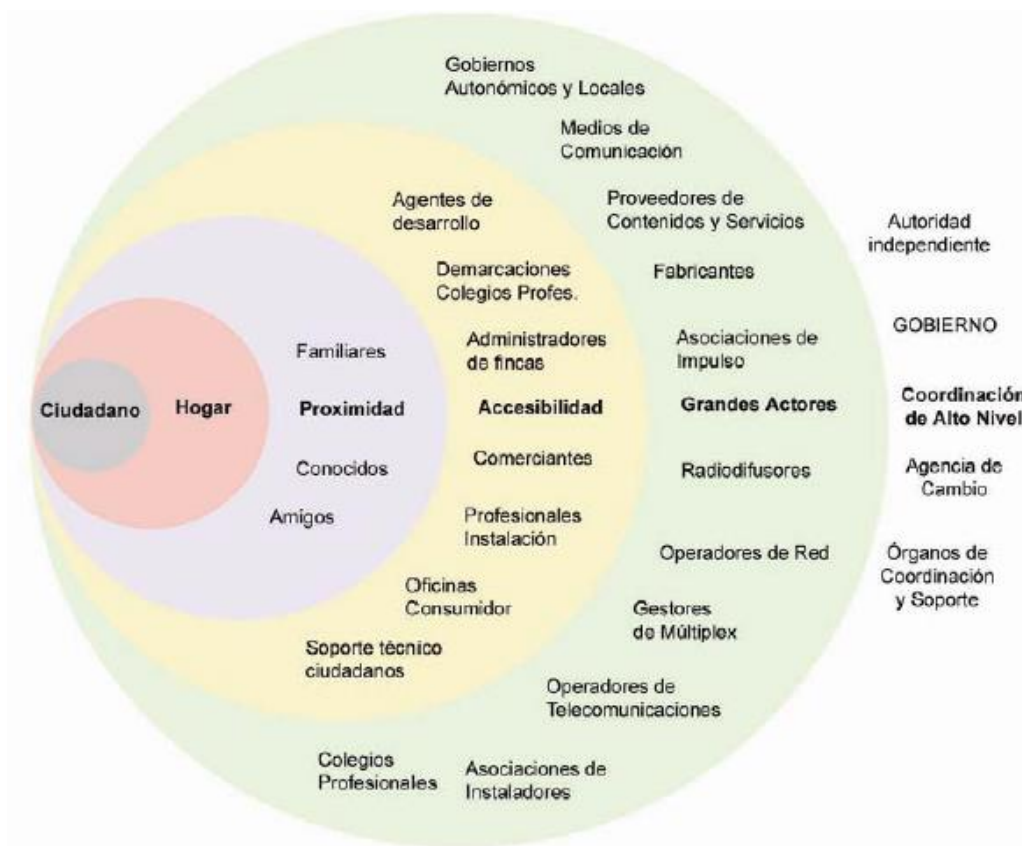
Ciudadano

Hogar

Familiares

Proximidad

Conocidos

Amigos

Agentes de desarrollo

Demarcaciones Colegios Profes.

Administradores de fincas

Accesibilidad

Comerciantes

Profesionales Instalación

Oficinas Consumidor

Soporte técnico ciudadanos

Gobiernos Autonómicos y Locales

Medios de Comunicación

Proveedores de Contenidos y Servicios

Fabricantes

Asociaciones de Impulso

Grandes Actores

Radiodifusores

Operadores de Red

Gestores de Múltiplex

Operadores de Telecomunicaciones

Colegios Profesionales

Asociaciones de Instaladores

Autoridad independiente

GOBIERNO

Coordinación de Alto Nivel

Agencia de Cambio

Órganos de Coordinación y Soporte